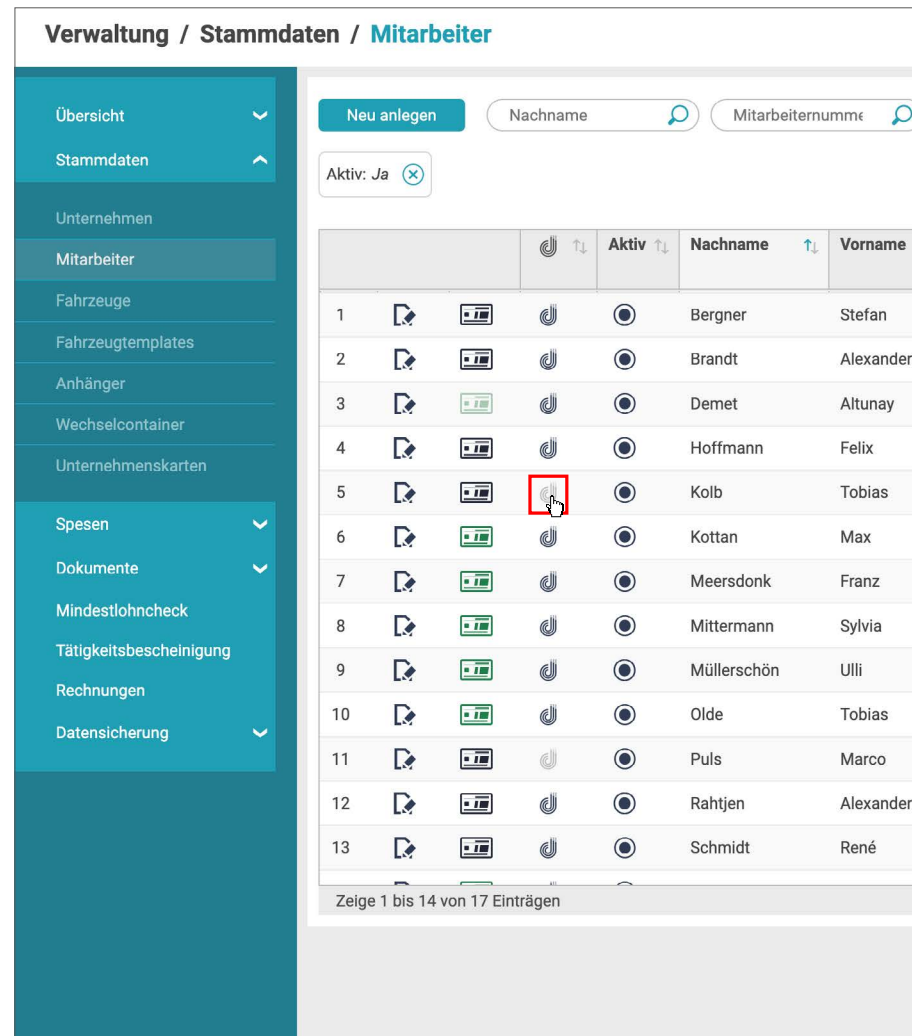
Verwaltung / Stammdaten / Mitarbeiter

Übersicht
Stammdaten
Unternehmen
Mitarbeiter
Fahrzeuge
Fahrzeugtemplates
Anhänger
Wechselcontainer
Unternehmenskarten
Spesen
Dokumente
Mindestlohncheck
Tätigkeitsbescheinigung
Rechnungen
Datensicherung

Neu anlegen
Nachname
Mitarbeiternumme

Aktiv: Ja

| | | | | Aktiv | Nachname | Vorname |
|---|---|---|---|---|---|---|
| 1 | | | | | Bergner | Stefan |
| 2 | | | | | Brandt | Alexander |
| 3 | | | | | Demet | Altunay |
| 4 | | | | | Hoffmann | Felix |
| 5 | | | | | Kolb | Tobias |
| 6 | | | | | Kottan | Max |
| 7 | | | | | Meersdonk | Franz |
| 8 | | | | | Mittermann | Sylvia |
| 9 | | | | | Müllerschön | Ulli |
| 10 | | | | | Olde | Tobias |
| 11 | | | | | Puls | Marco |
| 12 | | | | | Rahtjen | Alexander |
| 13 | | | | | Schmidt | René |

Zeige 1 bis 14 von 17 Einträgen